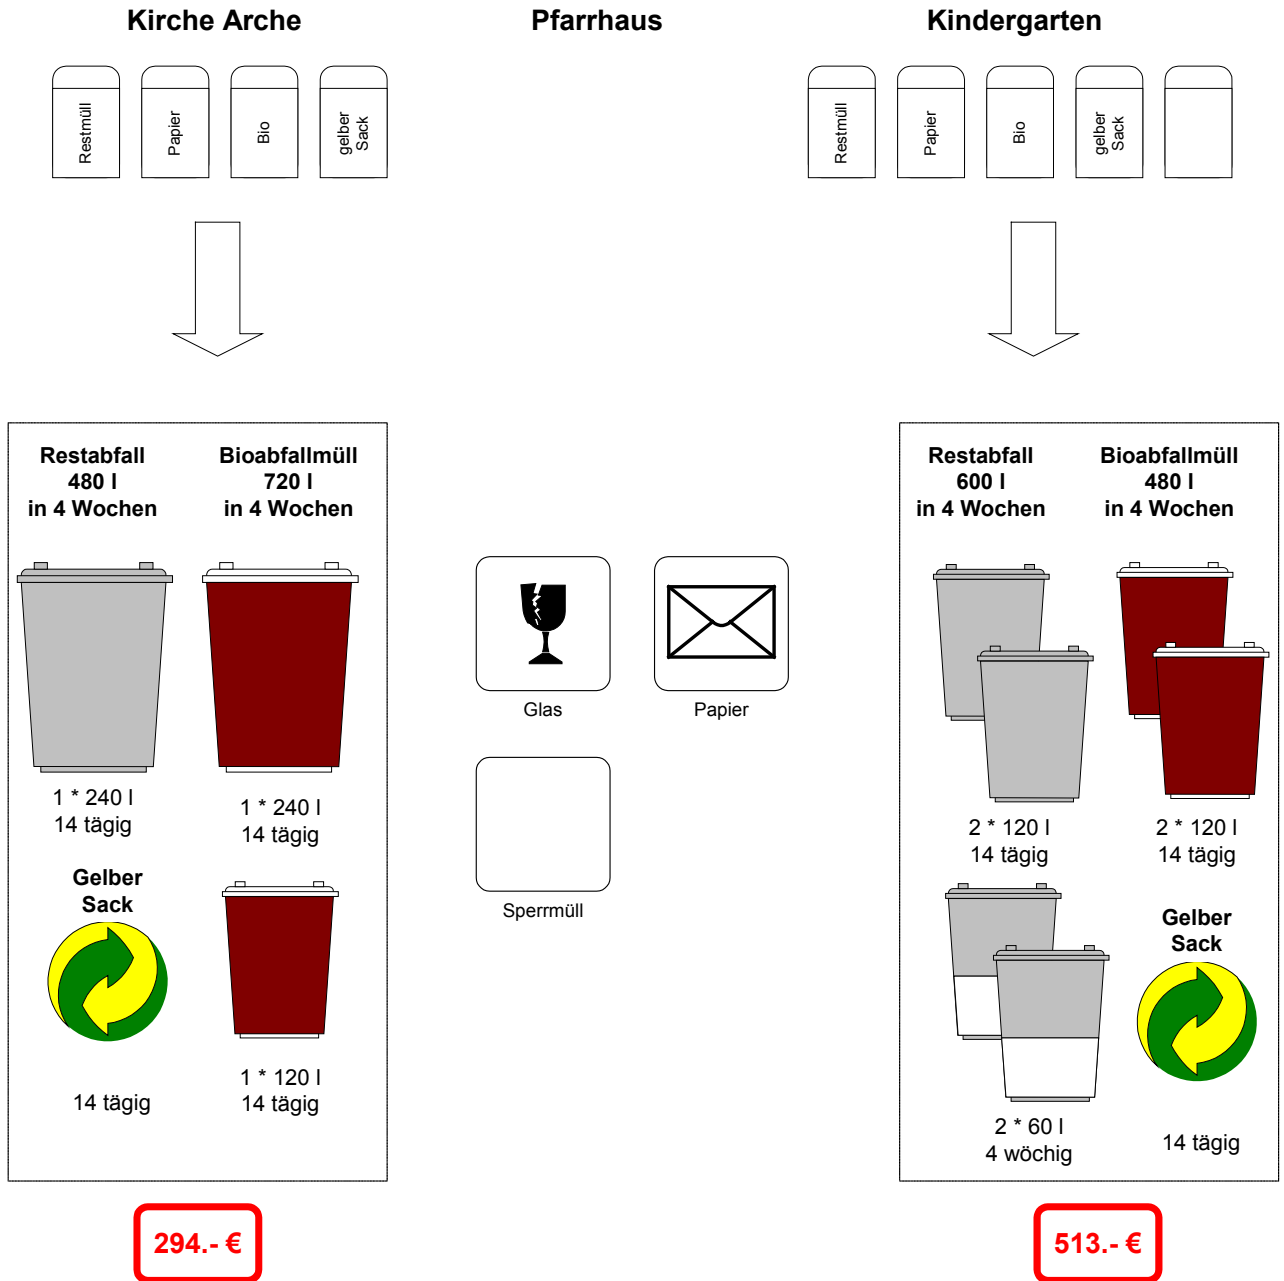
Kirche Arche

Pfarrhaus

Kindergarten

Restmüll

Papier

Bio

gelber Sack

Restmüll

Papier

Bio

gelber Sack

Restabfall 480 l in 4 Wochen

Bioabfallmüll 720 l in 4 Wochen

1 * 240 l 14 tägig

1 * 240 l 14 tägig

Gelber Sack

14 tägig

1 * 120 l 14 tägig

Glas

Papier

Sperrmüll

Restabfall 600 l in 4 Wochen

Bioabfallmüll 480 l in 4 Wochen

2 * 120 l 14 tägig

2 * 120 l 14 tägig

Gelber Sack

2 * 60 l 4 wöchig

14 tägig

294.- €

513.- €